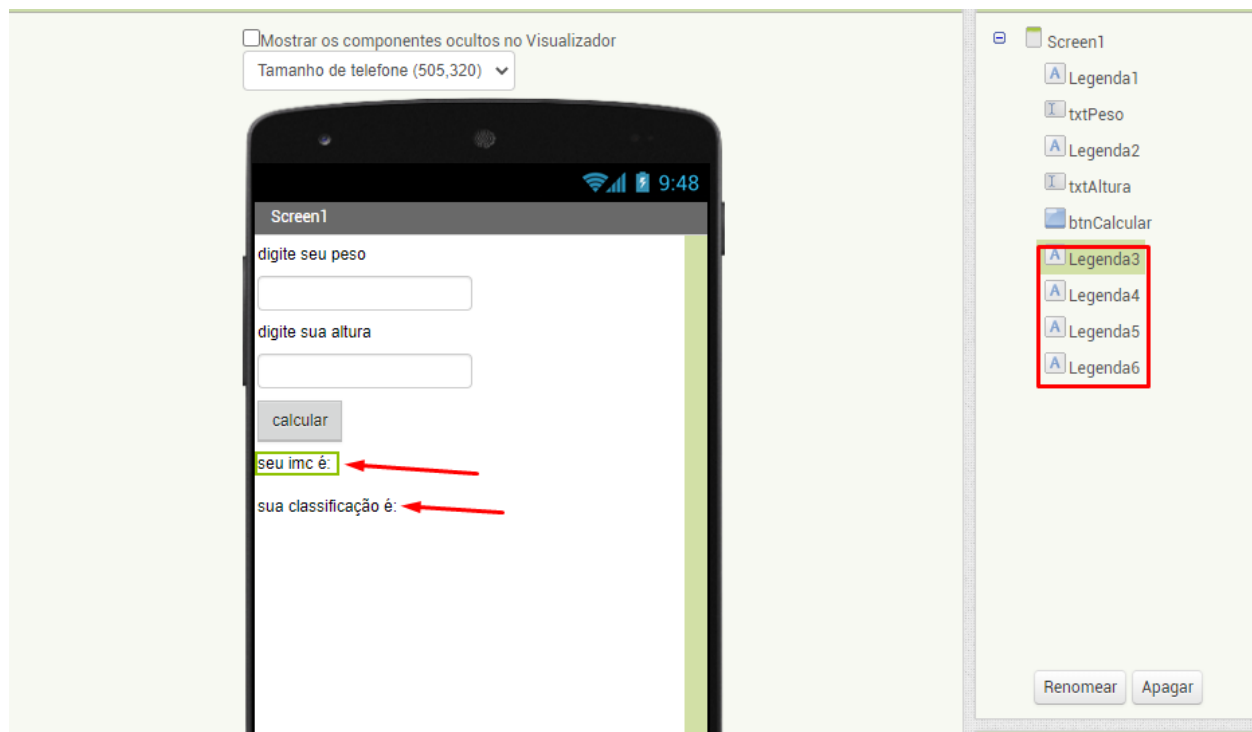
Mostrar os componentes ocultos no Visualizador

Tamanho de telefone (505,320)

9:48

Screen1

digite seu peso

digite sua altura

calcular

seu imc é:

sua classificação é:

Screen1
Legenda1
txtPeso
Legenda2
txtAltura
btnCalcular
Legenda3
Legenda4
Legenda5
Legenda6

Renomear
Apagar